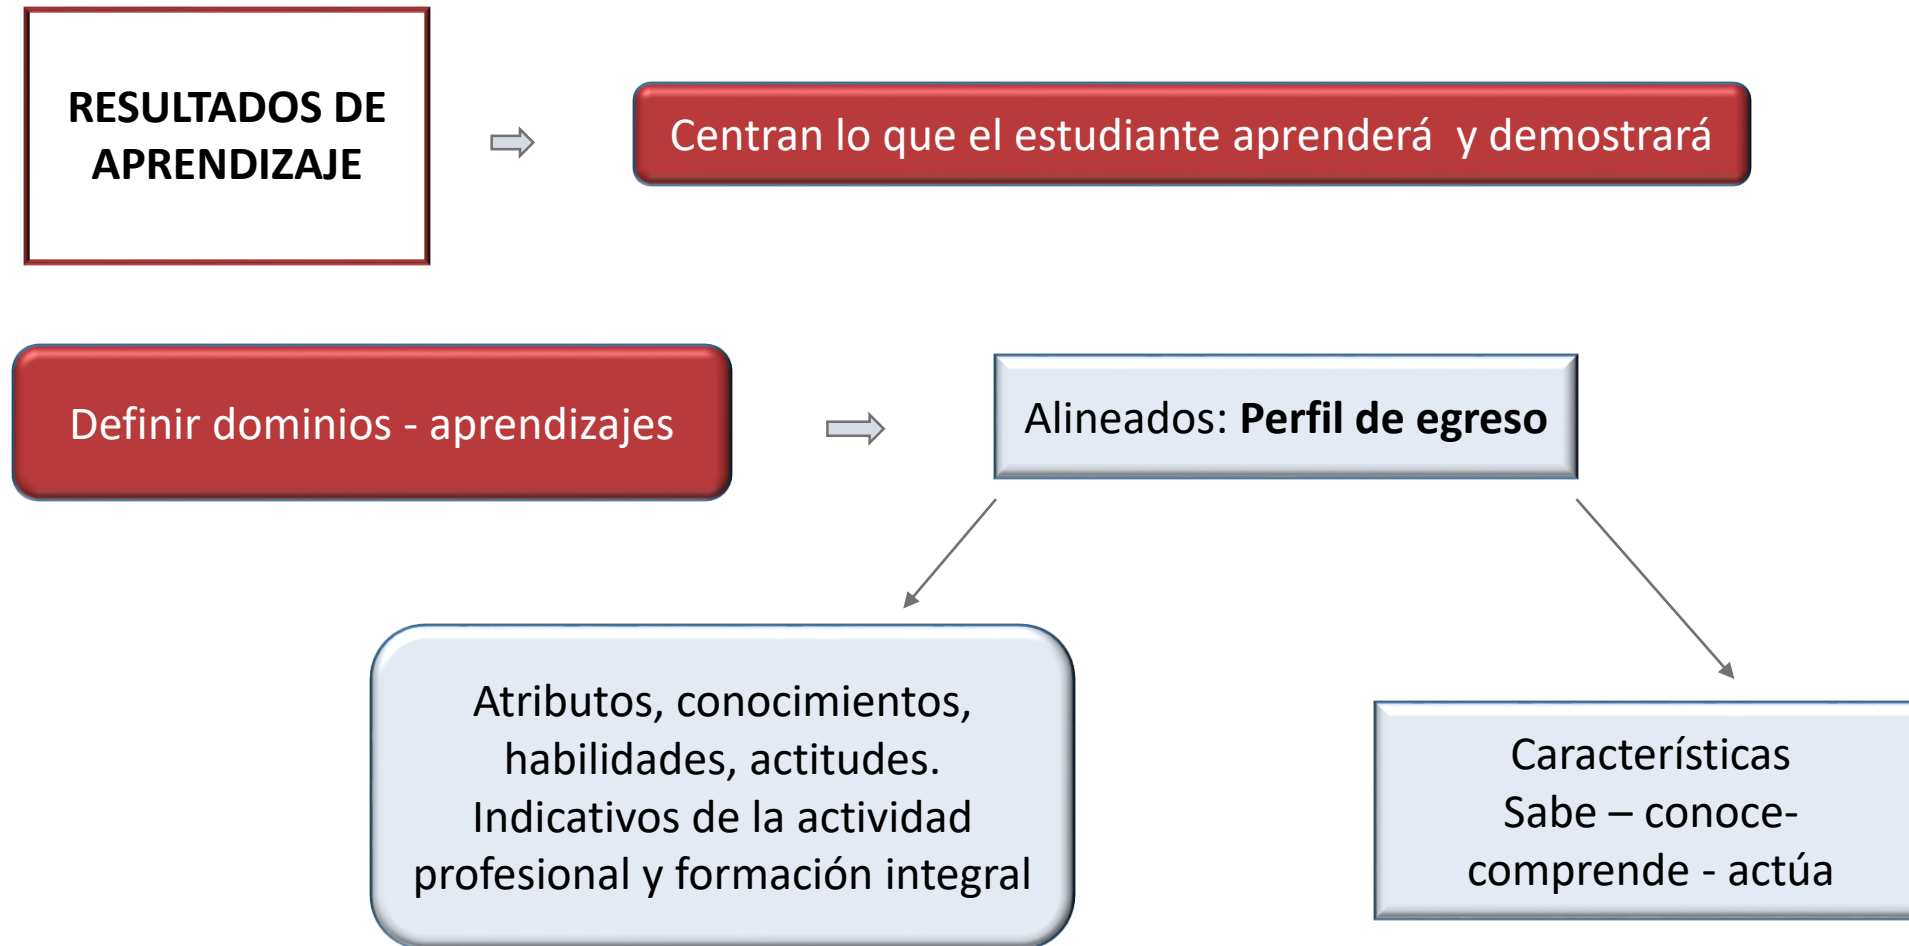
RESULTADOS DE APRENDIZAJE

Centran lo que el estudiante aprenderá  y demostrará

Definir dominios - aprendizajes

Alineados: **Perfil de egreso**

Atributos, conocimientos, habilidades, actitudes. Indicativos de la actividad profesional y formación integral

Características
Sabe – conoce- comprende - actúa